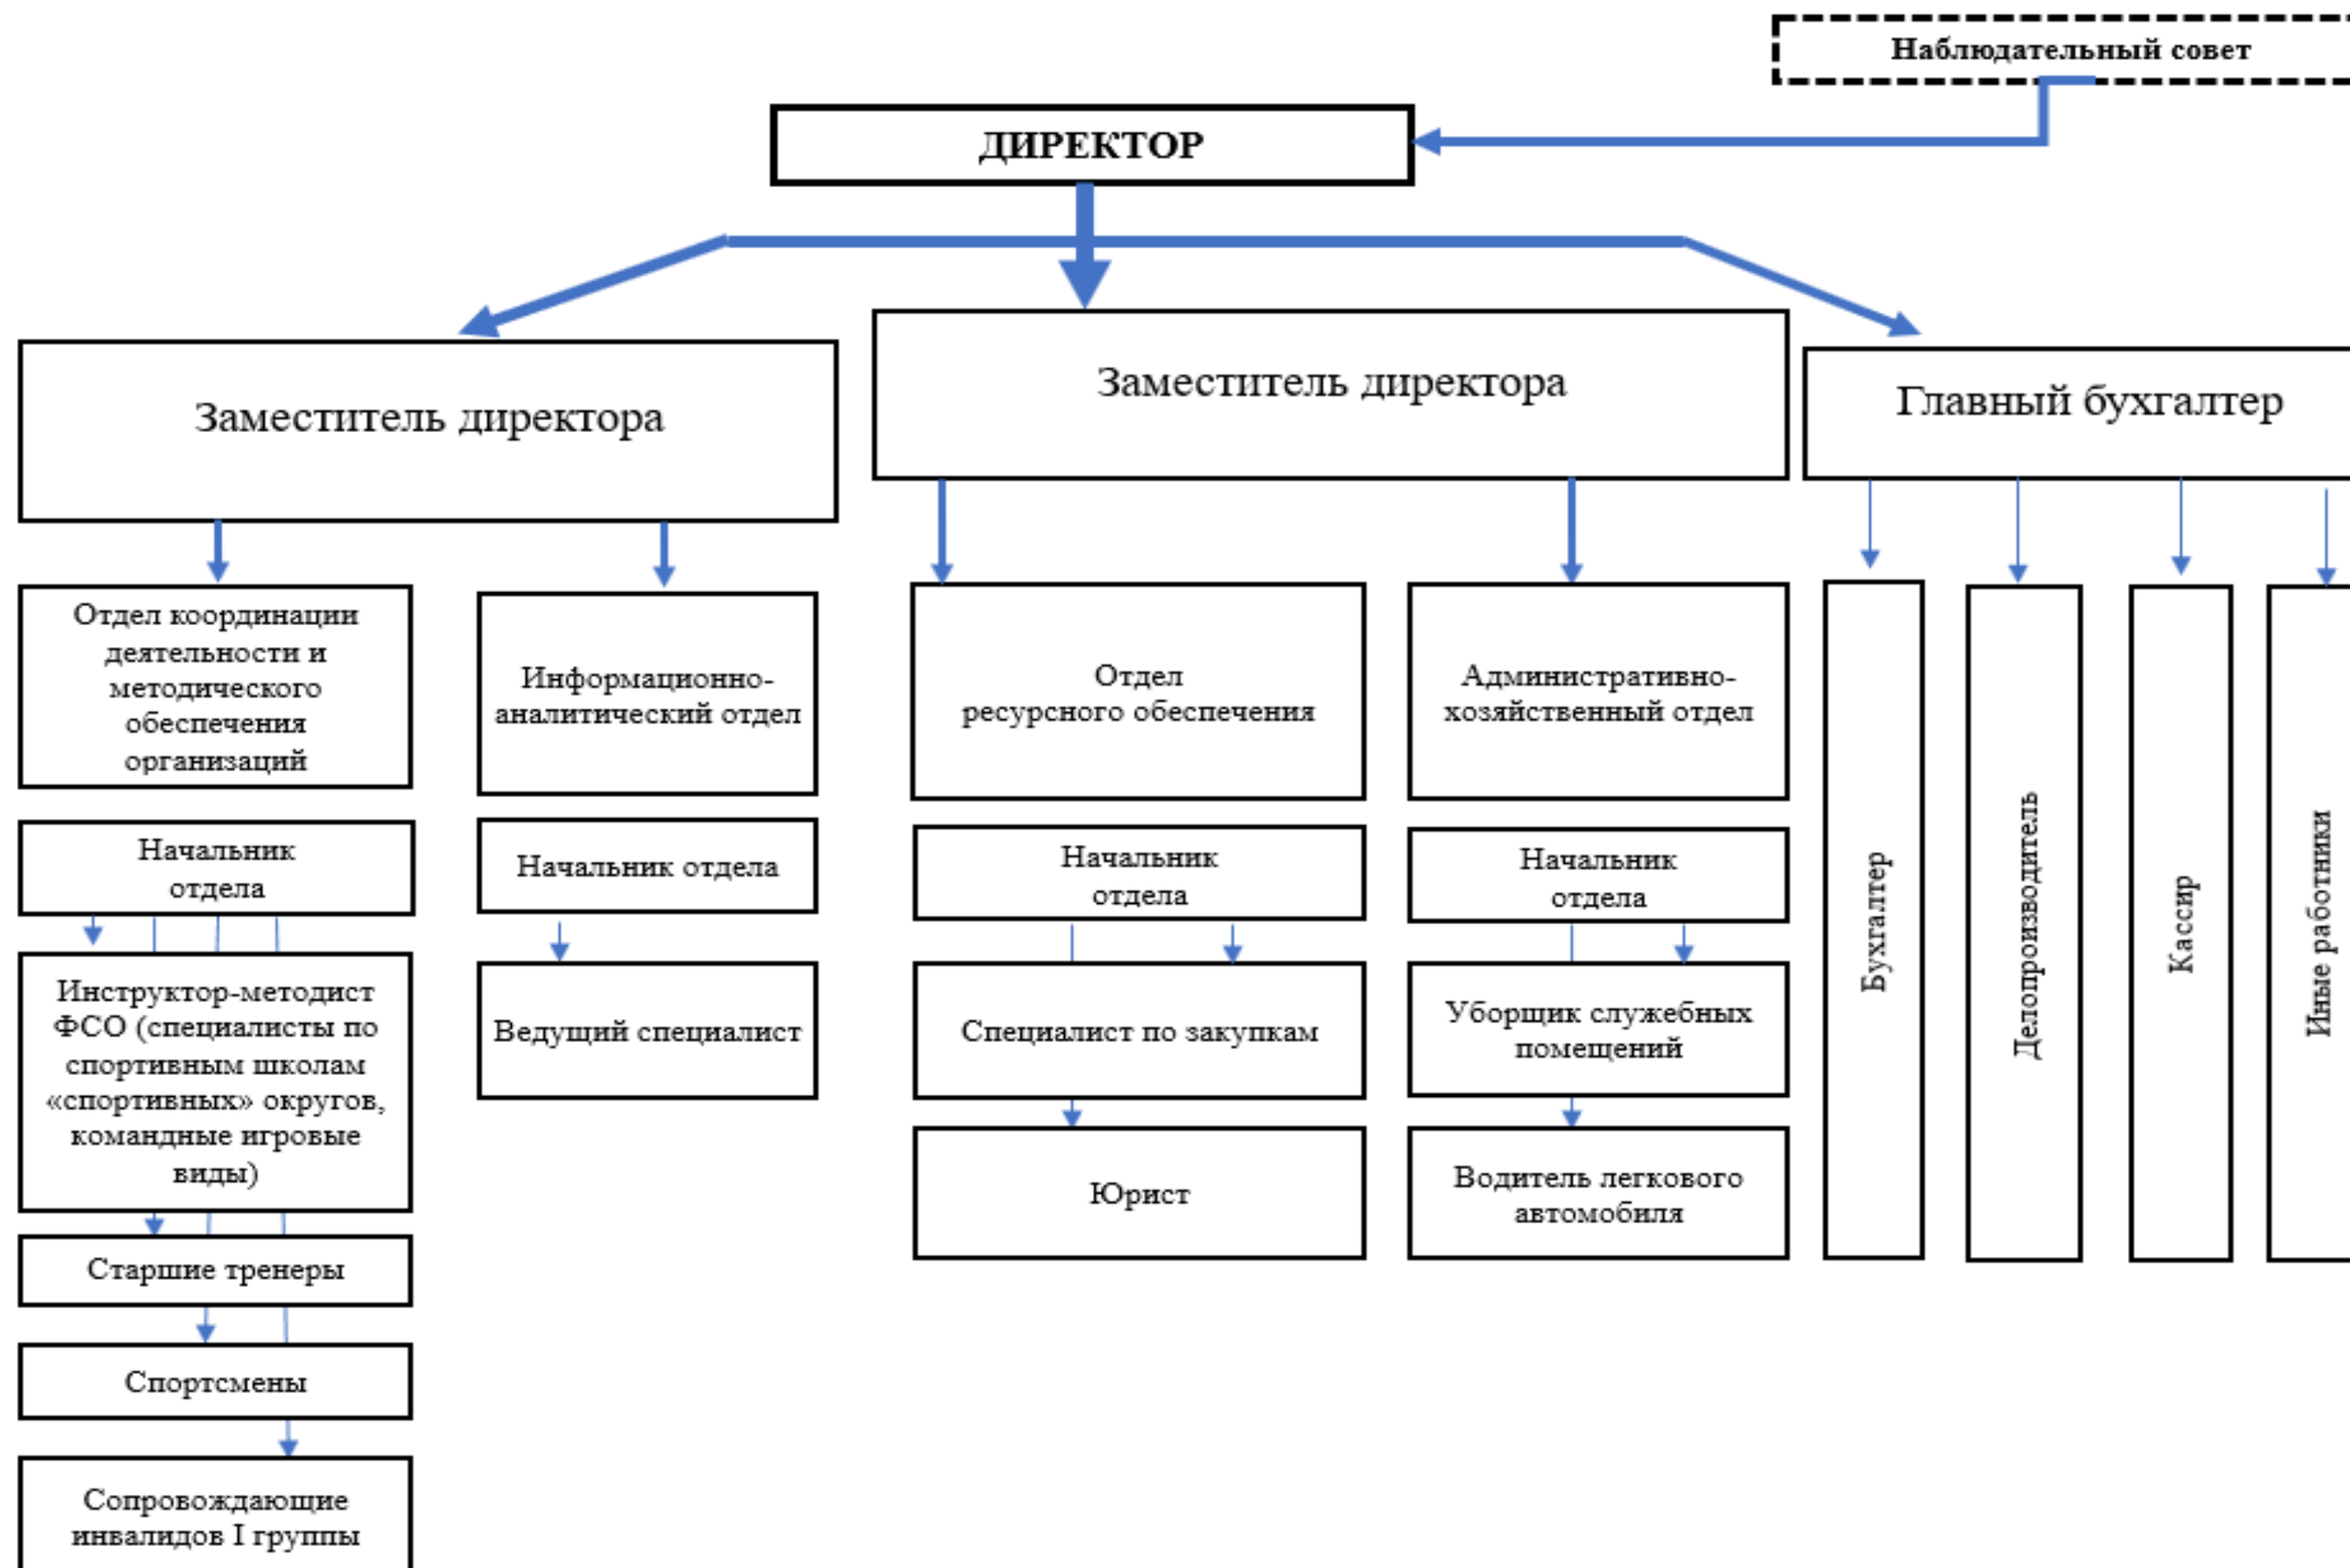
Наблюдательный совет

ДИРЕКТОР

Заместитель директора

Заместитель директора

Главный бухгалтер

Отдел координации деятельности и методического обеспечения организаций

Информационно-аналитический отдел

Отдел ресурсного обеспечения

Административно-хозяйственный отдел

Бухгалтер

Делопроизводитель

Кассир

Иные работники

Начальник отдела

Начальник отдела

Начальник отдела

Начальник отдела

Инструктор-методист ФСО (специалисты по спортивным школам «спортивных» округов, командные игровые виды)

Ведущий специалист

Специалист по закупкам

Уборщик служебных помещений

Старшие тренеры

Юрист

Водитель легкового автомобиля

Спортсмены

Сопровождающие инвалидов I группы